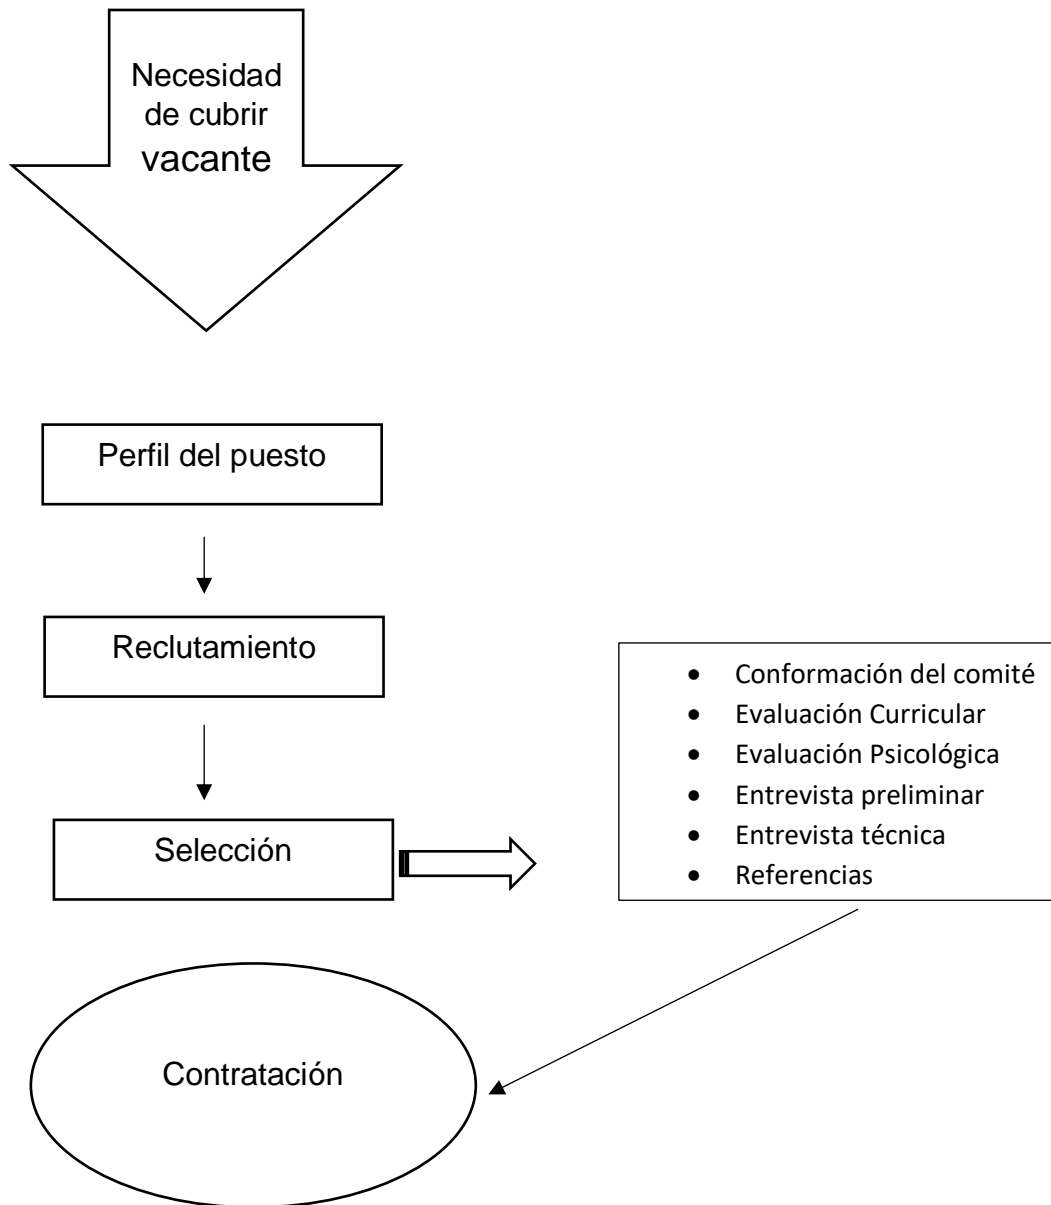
Necesidad de cubrir vacante

Perfil del puesto

Reclutamiento

Selección

- Conformación del comité
- Evaluación Curricular
- Evaluación Psicológica
- Entrevista preliminar
- Entrevista técnica
- Referencias

Contratación